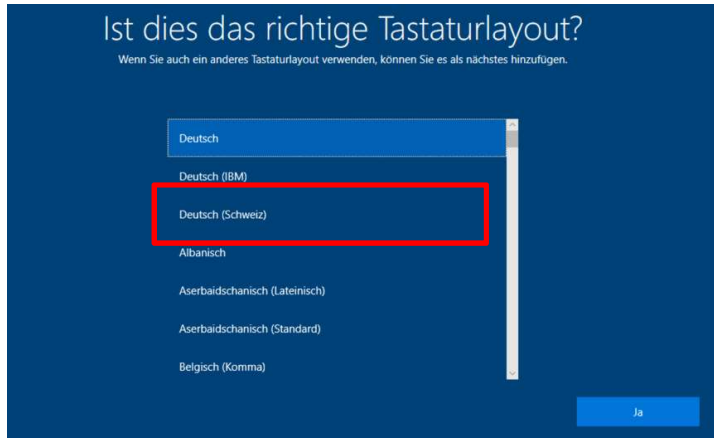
Ist dies das richtige Tastaturlayout?

Wenn Sie auch ein anderes Tastaturlayout verwenden, können Sie es als nächstes hinzufügen.

Deutsch

Deutsch (IBM)

Deutsch (Schweiz)

Albanisch

Aserbaidschanisch (Lateinisch)

Aserbaidschanisch (Standard)

Belgisch (Komma)

Ja